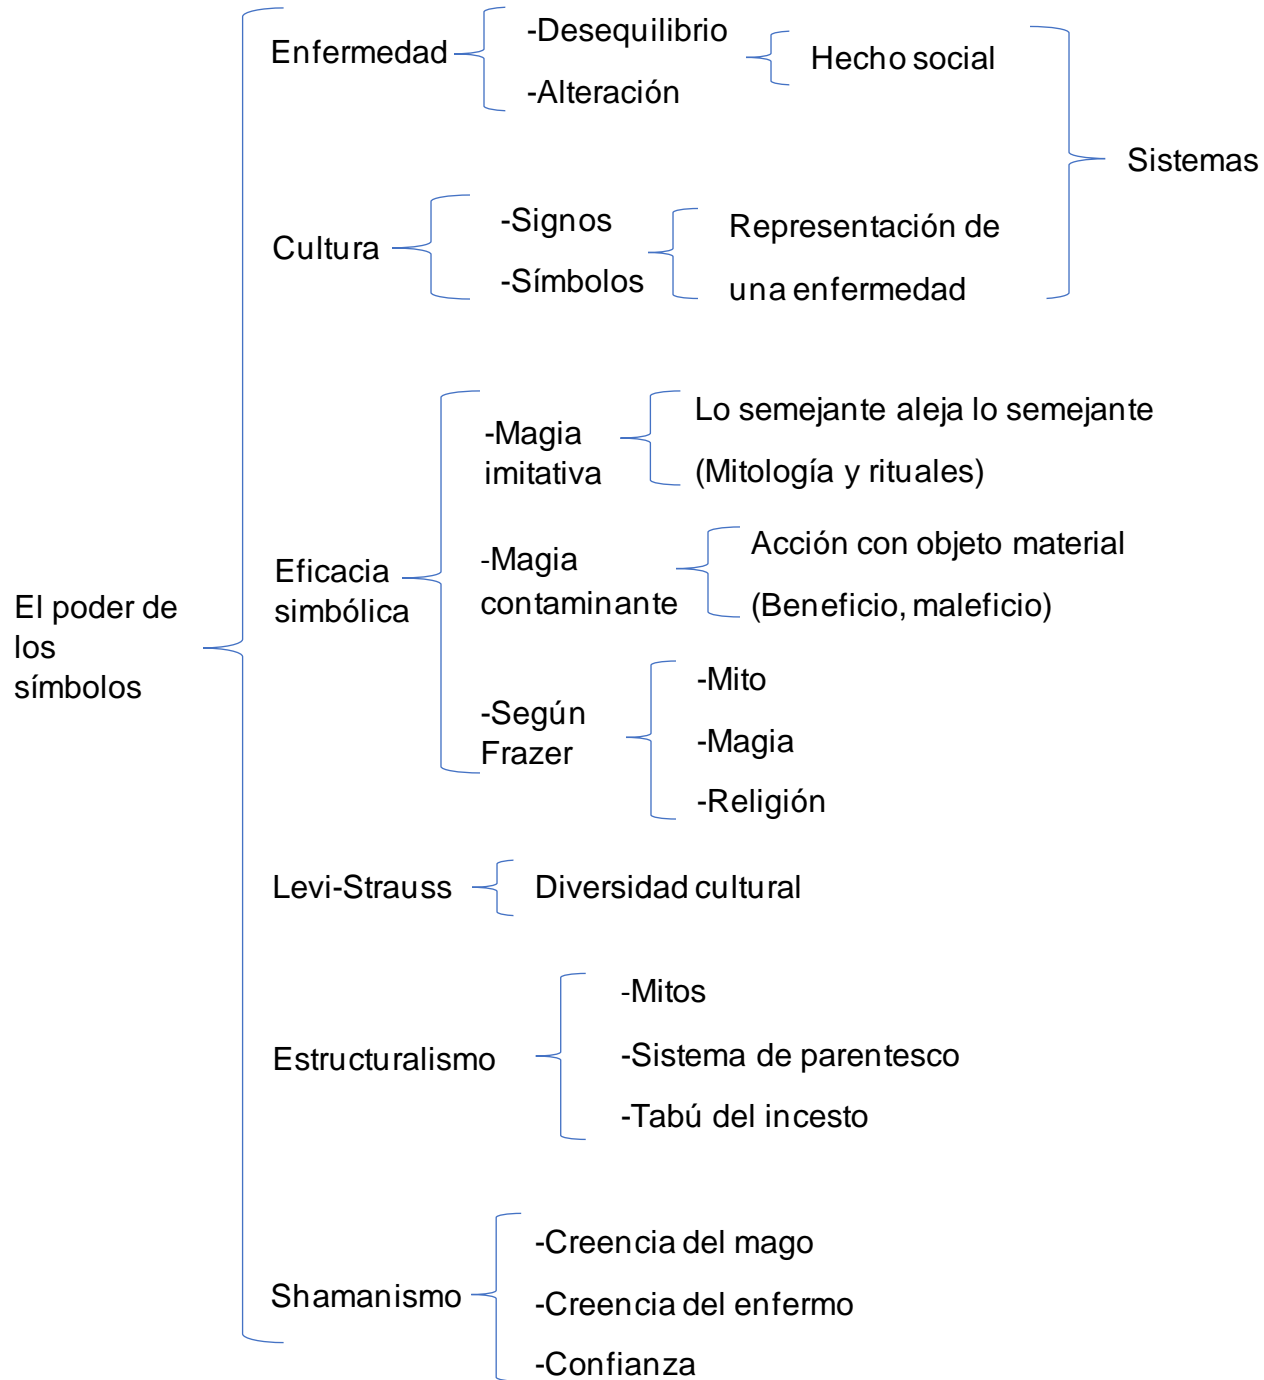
El poder de los símbolos

Enfermedad

-Desequilibrio

-Alteración

Hecho social

Cultura

-Signos

-Símbolos

Representación de una enfermedad

Sistemas

Eficacia simbólica

-Magia imitativa

Lo semejante aleja lo semejante

(Mitología y rituales)

-Magia contaminante

Acción con objeto material

(Beneficio, maleficio)

-Según Frazer

-Mito

-Magia

-Religión

Levi-Strauss

Diversidad cultural

Estructuralismo

-Mitos

-Sistema de parentesco

-Tabú del incesto

Shamanismo

-Creencia del mago

-Creencia del enfermo

-Confianza